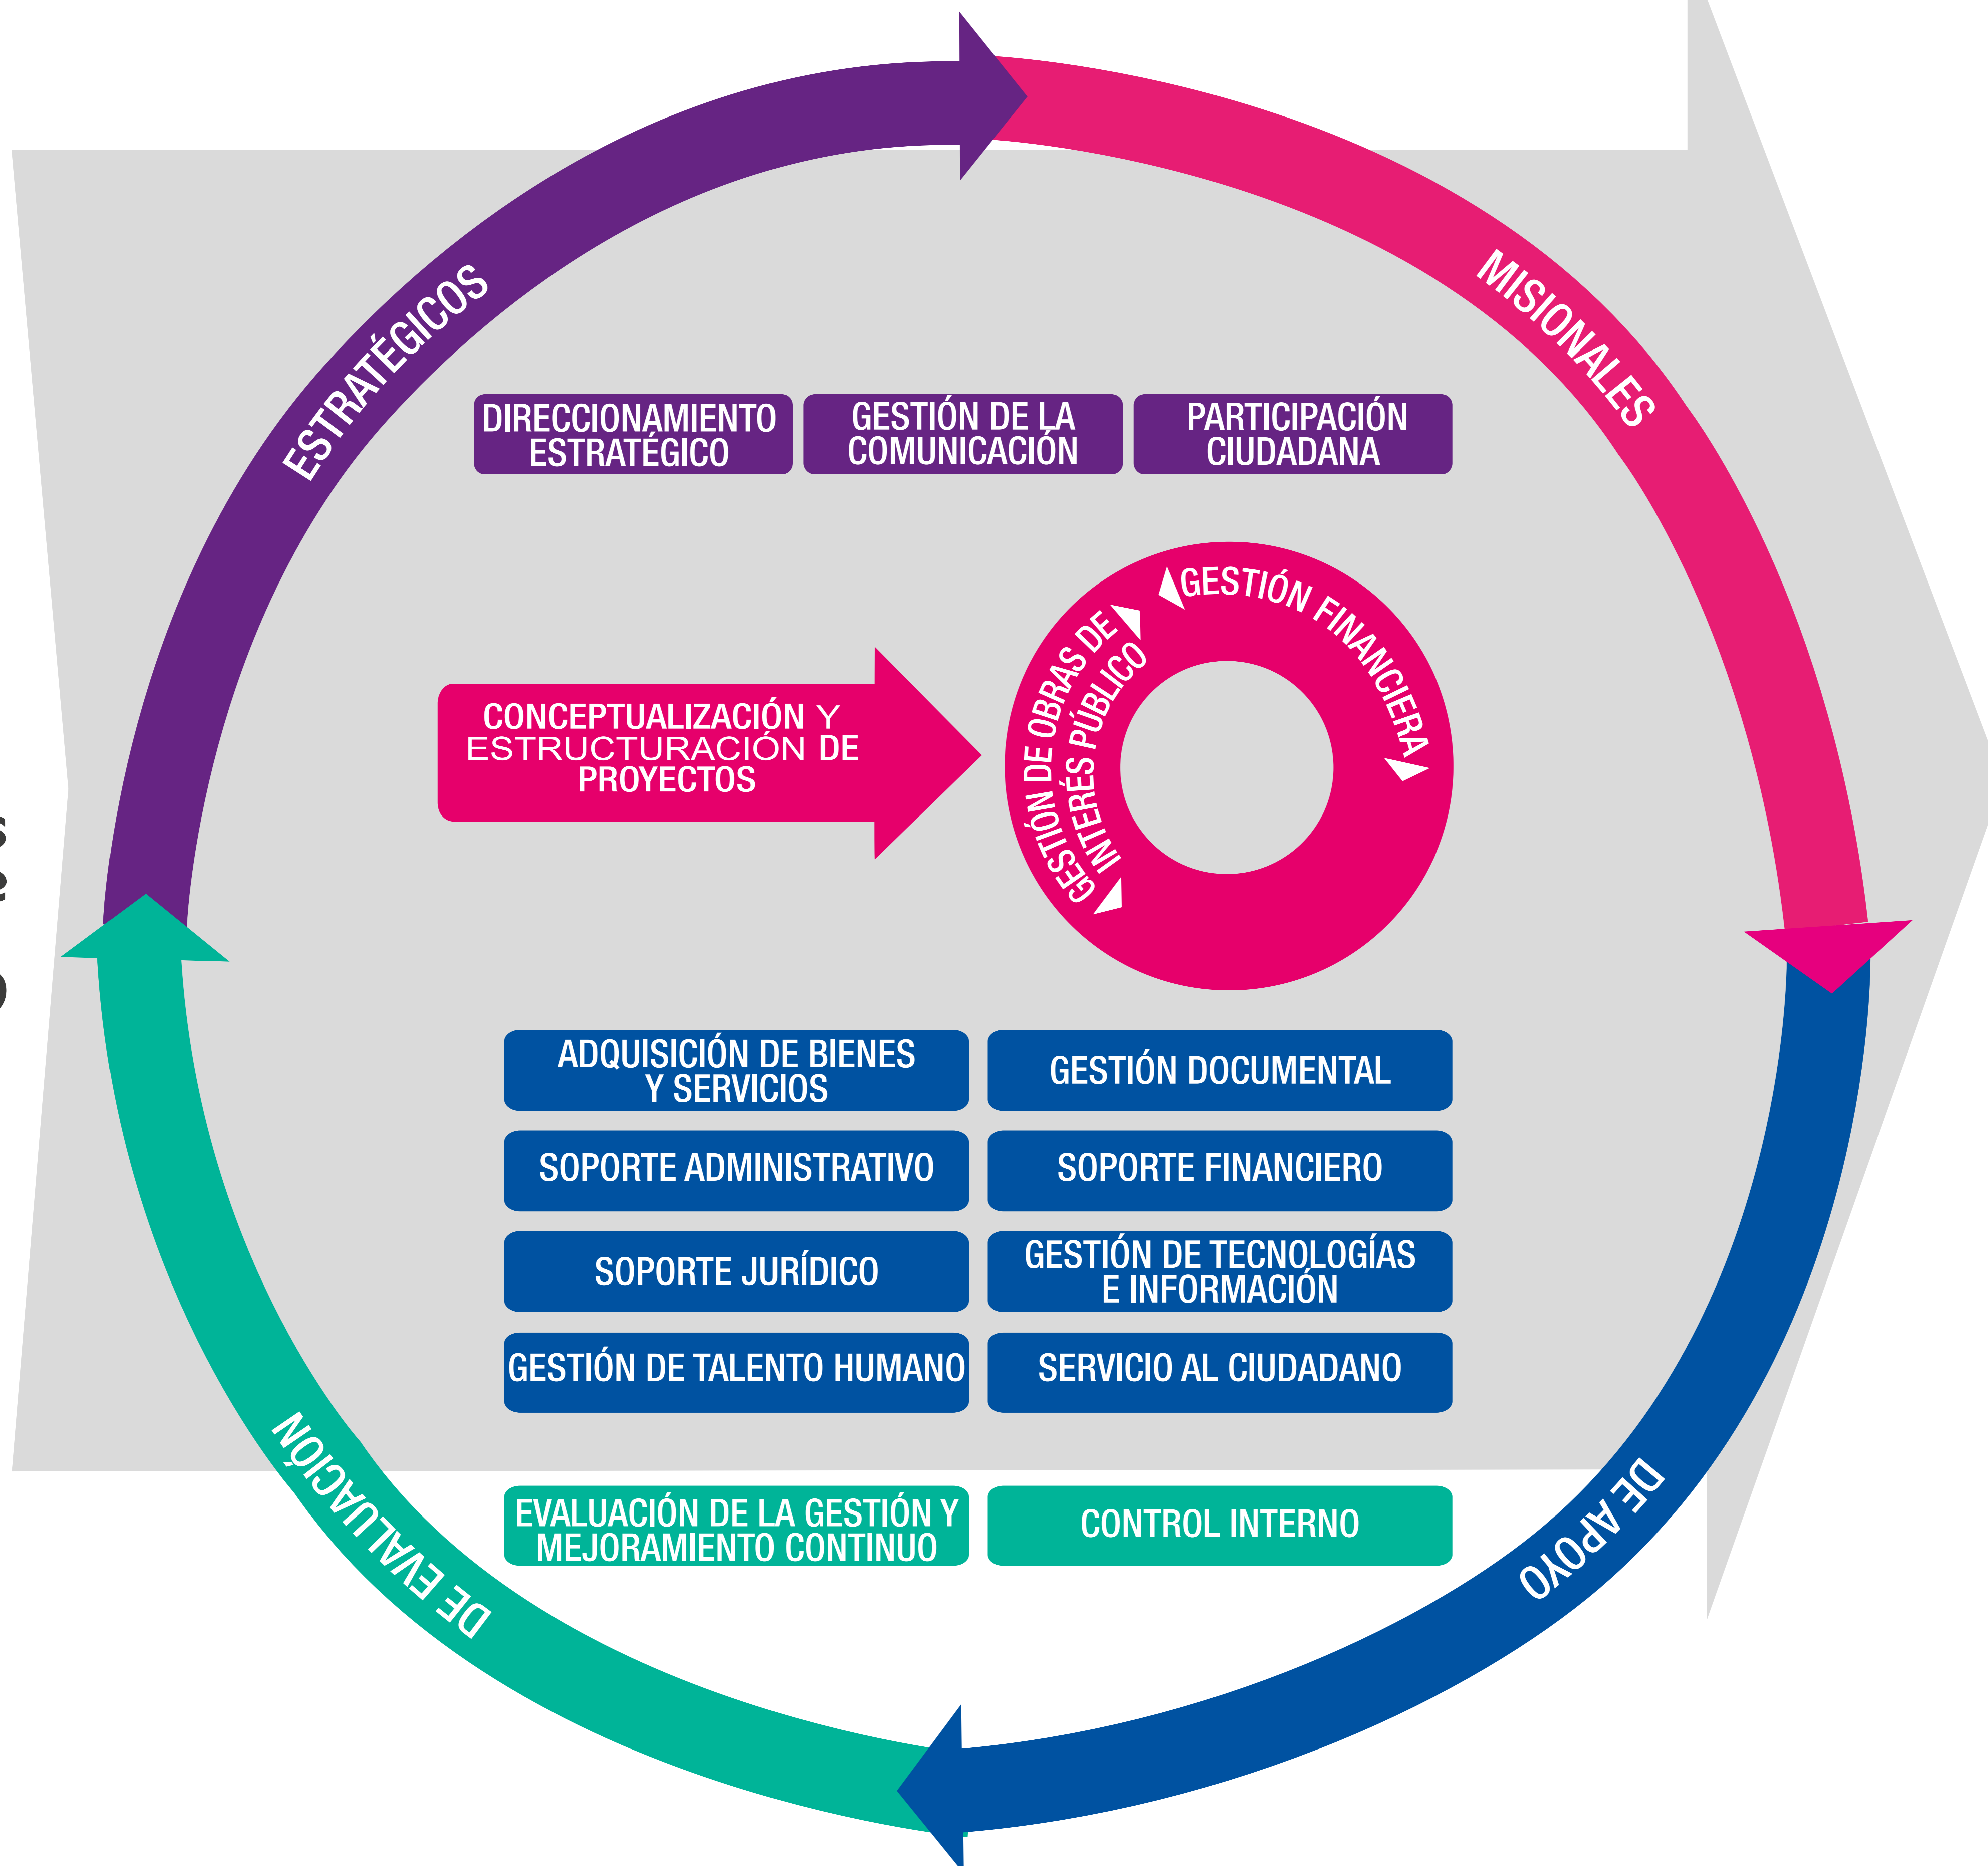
ESTRATÉGICOS

MISIONALES

DIRECCIONAMIENTO ESTRATÉGICO

GESTIÓN DE LA COMUNICACIÓN

PARTICIPACIÓN CIUDADANA

CONCEPTUALIZACIÓN Y ESTRUCTURACIÓN DE PROYECTOS

GESTIÓN FINANCIERA

GESTIÓN DE OBRAS DE INTERÉS PÚBLICO

ADQUISICIÓN DE BIENES Y SERVICIOS

GESTIÓN DOCUMENTAL

SOPORTE ADMINISTRATIVO

SOPORTE FINANCIERO

SOPORTE JURÍDICO

GESTIÓN DE TECNOLOGÍAS E INFORMACIÓN

GESTIÓN DE TALENTO HUMANO

SERVICIO AL CIUDADANO

EVALUACIÓN DE LA GESTIÓN Y MEJORAMIENTO CONTINUO

CONTROL INTERNO

DE EVALUACIÓN

DE APOYO